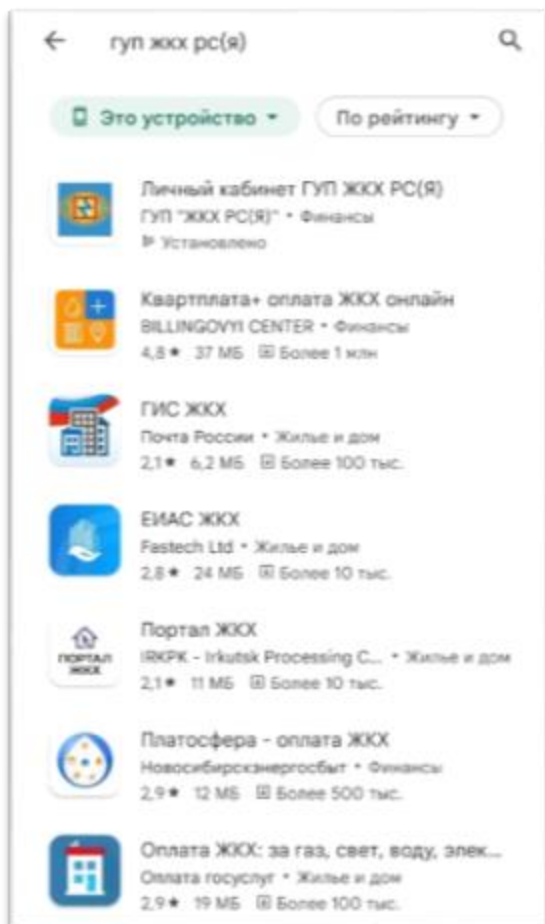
гуп жкх рс(я)

Это устройство ▾ По рейтингу ▾

Личный кабинет ГУП ЖКХ РС(Я)
ГУП "ЖКХ РС(Я)" • Финансы
Установлено

Квартплата+ оплата ЖКХ онлайн
BILLINGOVYI CENTER • Финансы
4,8★ 37 МБ Более 1 млн

ГИС ЖКХ
Почта России • Жилье и дом
2,1★ 6,2 МБ Более 100 тыс.

ЕИАС ЖКХ
Festech Ltd • Жилье и дом
2,8★ 24 МБ Более 10 тыс.

ПОРТАЛ ЖКХ
Портал ЖКХ
IRKPK - Irkutsk Processing C... • Жилье и дом
2,1★ 11 МБ Более 10 тыс.

Платосфера - оплата ЖКХ
Новосибирскэнергосбыт • Финансы
2,9★ 12 МБ Более 500 тыс.

Оплата ЖКХ: за газ, свет, воду, элек...
Оплата госуслуг • Жилье и дом
2,9★ 19 МБ Более 100 тыс.